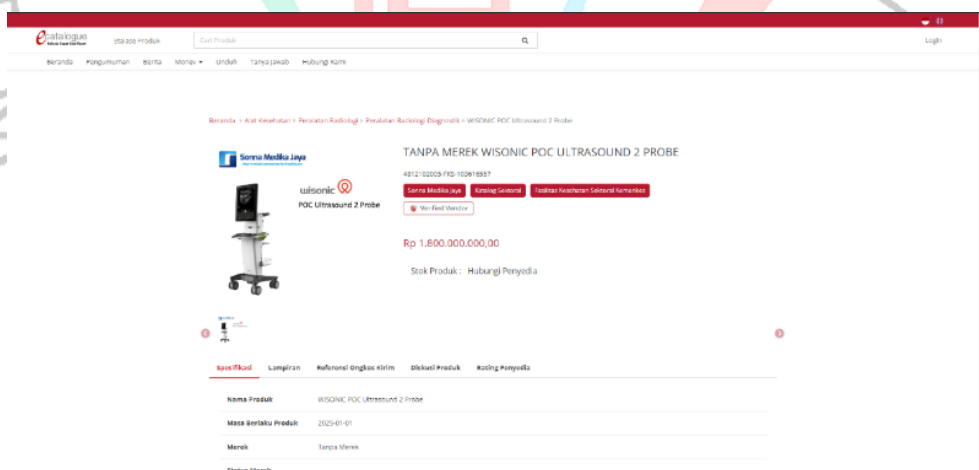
e-catalogue

Katalog Produk

Cari Produk

Login

Beranda Pengumuman Berita Monev Unduh Tanya Jawab Hubungi Kami

Beranda > Alat Kesehatan > Peralatan Radiologi > Peralatan Radiologi Diagnostik > WISONIC POC Ultrasound 2 Probe

Sonna Medika Jaya

wisonic

POC Ultrasound 2 Probe

TANPA MEREK WISONIC POC ULTRASOUND 2 PROBE

4812102009-FKS-100616557

Sonna Medika Jaya Katalog Sektoral Fasilitas Kesehatan Sektoral Kemenkes

Verified Vendor

Rp 1.800.000.000,00

Stok Produk : Hubungi Penyedia

Spesifikasi Lampiran Referensi Ongkos Kirim Diskusi Produk Rating Penyedia

| | |
|---|---|
| Nama Produk | WISONIC POC Ultrasound 2 Probe |
| Masa Berlaku Produk | 2025-01-01 |
| Merek | Tanpa Merek |
| Status Merek | |